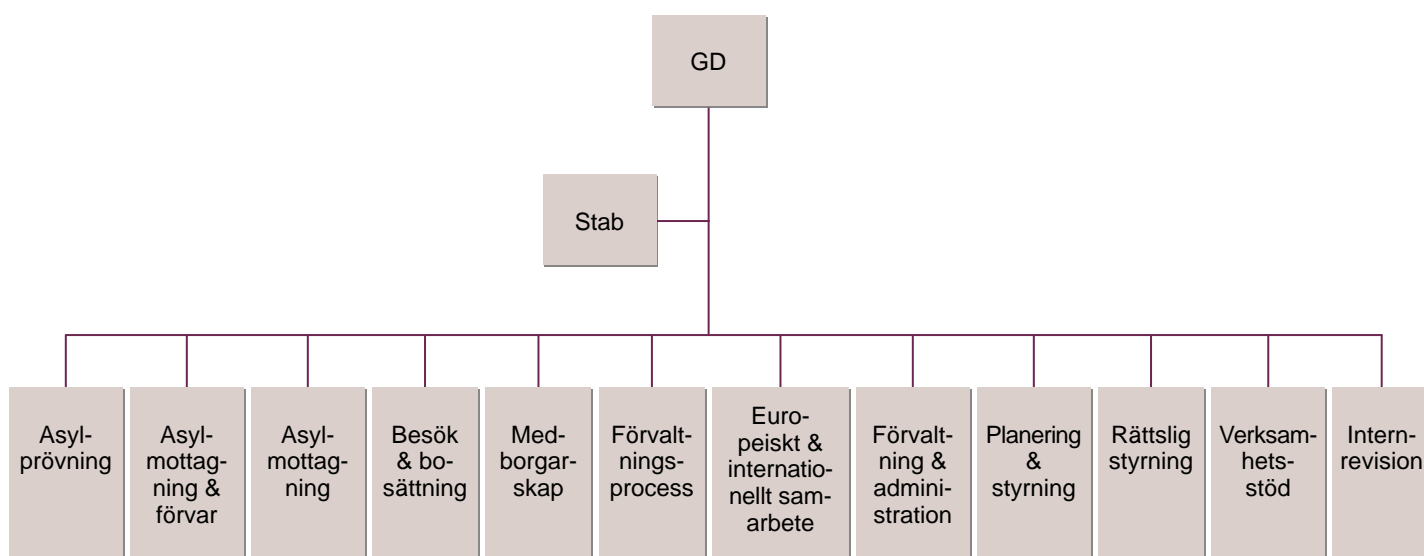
GD

Stab

Asylprövning

Asylmottagning & förvar

Asylmottagning

Besök & bosättning

Medborgarskap

Förvaltningsprocess

Europeiskt & internationellt samarbete

Förvaltning & administration

Planering & styrning

Rättslig styrning

Verksamhetsstöd

Internrevision